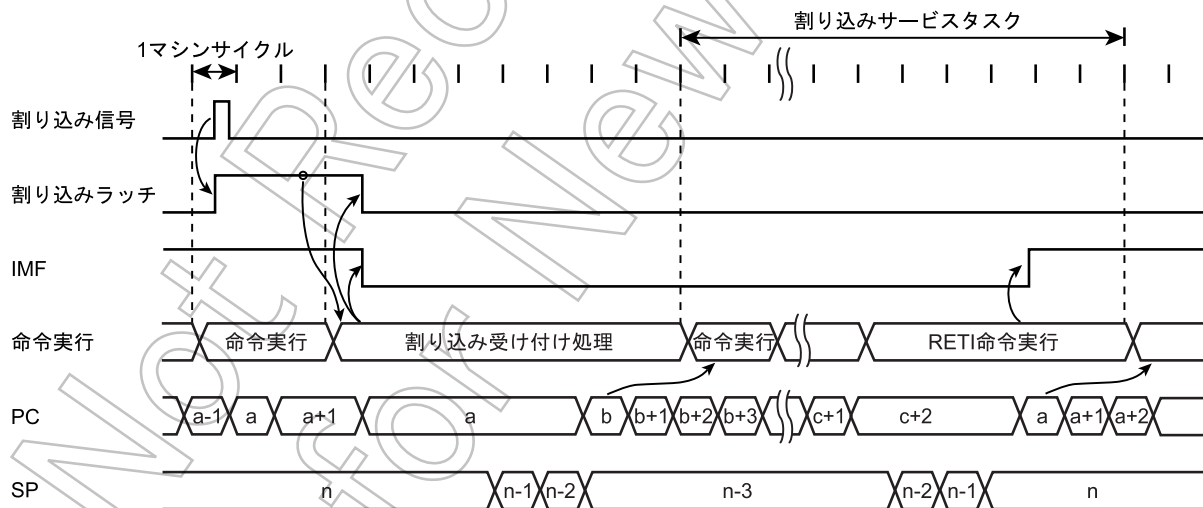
割り込みサービスタスク

1マシンサイクル

割り込み信号

割り込みラッチ

IMF

命令実行

命令実行

割り込み受け付け処理

命令実行

RETI命令実行

PC

a-1

a

a+1

a

b

b+1

b+2

b+3

c+1

c+2

a

a+1

a+2

SP

n

n-1

n-2

n-3

n-2

n-1

n

Not Recommended for New Design